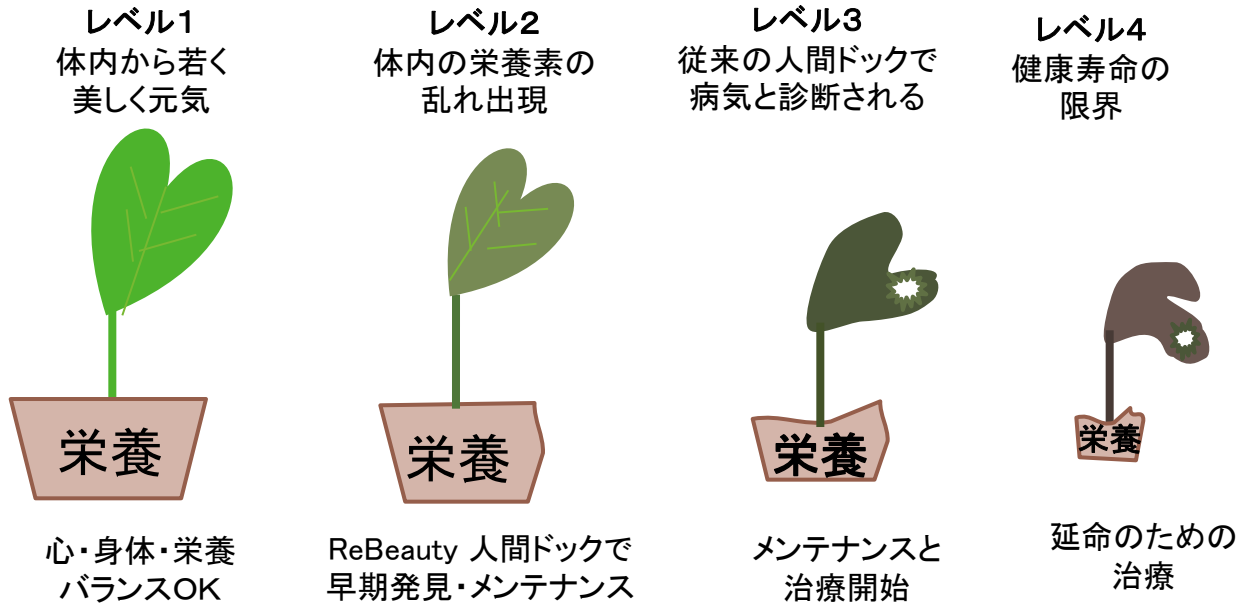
レベル1
体内から若く美しく元気

栄養

心・身体・栄養バランスOK

レベル2
体内の栄養素の乱れ出現

栄養

ReBeauty 人間ドックで早期発見・メンテナンス

レベル3
従来の人間ドックで病気と診断される

栄養

メンテナンスと治療開始

レベル4
健康寿命の限界

栄養

延命のための治療